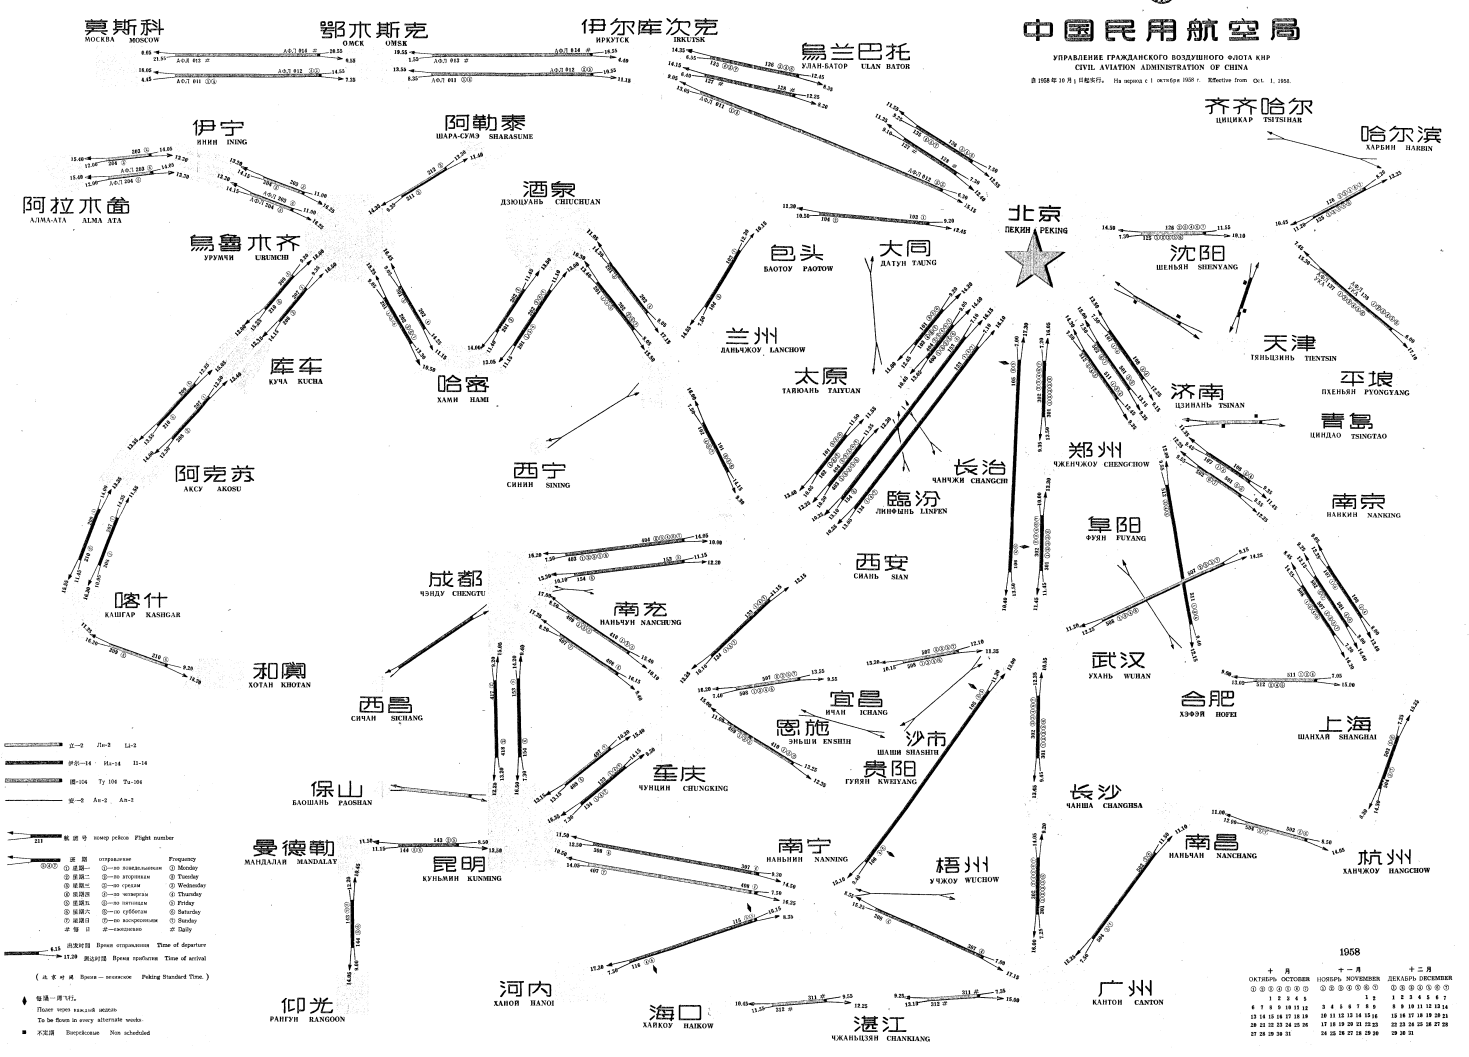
中国民用航空局
УПРАВЛЕНИЕ ГРАЖДАНСКОГО ВОЗДУШНОГО ФЛОТА КНР
CIVIL AVIATION ADMINISTRATION OF CHINA
自1958年10月1日起实行。 На период с 1 октября 1958 г. Effective from Oct. 1, 1958.

莫斯科
МОСКВА MOSCOW

鄂木斯克
ОМСК OMSK

伊尔库次克
ИРКУТСК IRKUTSK

乌兰巴托
УЛАН-БАТОР ULAN BATOR

伊宁
ИНИН INING

阿勒泰
ШАРА-СУМЭ SHARASUME

齐齐哈尔
ЦИЦИКАР TSITSIHAR

哈尔滨
ХАРБИН HARBIN

阿拉木图
АЛМА-АТА ALMA ATA

酒泉
ДЗЮЦУАНЬ CHIUCHUAN

北京
ПЕКИН PEKING

乌鲁木齐
УРУМЧИ URUMCHI

包头
БАОТОУ PAOTOW

大同
ДАТУН TATUNG

沈阳
ШЕНЬЯН SHENYANG

兰州
ЛАНЬЧЖОУ LANCHOW

库车
КУЧА KUCHA

哈密
ХАМИ HAMI

太原
ТАЙЮАНЬ TAIYUAN

天津
ТЯНЬЦЗИНЬ TIENTSIN

平壤
ПХЕНЬЯН PYONGYANG

济南
ЦЗИНАНЬ TSINAN

青岛
ЦИНДАО TSINGTAO

阿克苏
АКСУ AKOSU

西宁
СИНИН SINING

长治
ЧАНЧЖИ CHANGCHI

郑州
ЧЖЕНЧЖОУ CHENGCHOW

临汾
ЛИНФЫНЬ LINFEN

南京
НАНКИН NANKING

阜阳
ФУЯН FUYANG

喀什
КАШГАР KASHGAR

成都
ЧЭНДУ CHENGTU

西安
СИАНЬ SIAN

南充
НАНЬЧУН NANCHUNG

和阗
ХОТАН KHOTAN

西昌
СИЧАН SICHANG

宜昌
ИЧАН ICHANG

武汉
УХАНЬ WUHAN

合肥
ХЭФЭЙ HOFEI

上海
ШАНХАЙ SHANGHAI

恩施
ЭНЬШИ ENSHIH

沙市
ШАШИ SHASHIH

贵阳
ГУЙЯН KWEIYANG

保山
БАОШАНЬ PAOSHAN

重庆
ЧУНЦИН CHUNGKING

长沙
ЧАНША CHANGSHA

曼德勒
МАНДАЛАЙ MANDALAY

昆明
КУНЬМИН KUNMING

南宁
НАНЬНИН NANNING

梧州
УЧЖОУ WUCHOW

南昌
НАНЬЧАН NANCHANG

杭州
ХАНЧЖОУ HANGCHOW

河内
ХАНОЙ HANOI

海口
ХАЙКОУ HAIKOW

湛江
ЧЖАНЬЦЗЯН CHANKIANG

广州
КАНТОН CANTON

仰光
РАНГУН RANGOON

立—2 Ли-2 Li-2
伊尔—14 Ил-14 Il-14
图—104 Ту 104 Tu-104
安—2 Ан-2 An-2

211 航班号 номер рейсов Flight number

班期 отправление Frequency
① 星期一 ①—по понедельникам Monday
② 星期二 ②—по вторникам Tuesday
③ 星期三 ③—по средам Wednesday
④ 星期四 ④—по четвергам Thursday
⑤ 星期五 ⑤—по пятницам Friday
⑥ 星期六 ⑥—по субботам Saturday
⑦ 星期日 ⑦—по воскресеньям Sunday
# 每日 #—ежедневно # Daily

6.15 出发时间 Время отправления Time of departure
17.20 到达时间 Время прибытия Time of arrival

(北京时间 Время—пекинское Peking Standard Time.)

每隔一周飞行。
Полет через каждый неделю
To be flown in every alternate weeks.

不定期 Нерегулярные Non scheduled

1958
十月 ОКТЯБРЬ OCTOBER
十一月 НОЯБРЬ NOVEMBER
十二月 ДЕКАБРЬ DECEMBER